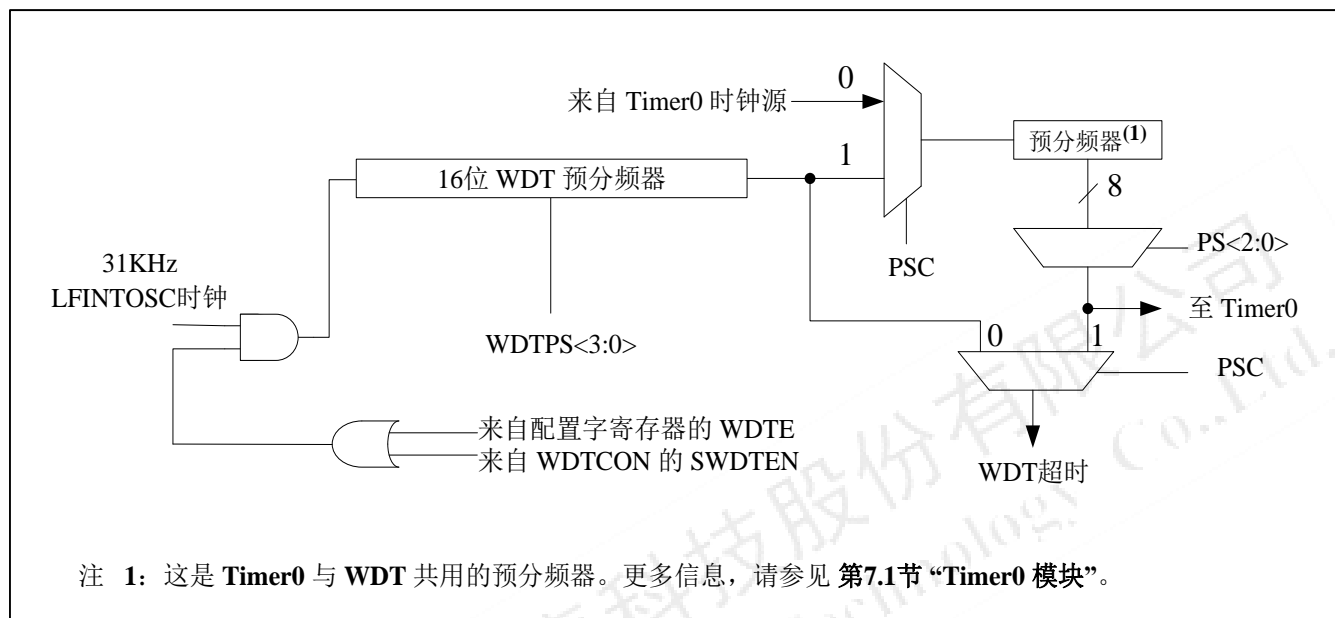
0
来自 Timer0 时钟源
预分频器$^{(1)}$
1
16位 WDT 预分频器
8
PS<2:0>
31KHz
LFINTOSC时钟
PSC
至 Timer0
0
1
WDTPS<3:0>
PSC
来自配置字寄存器的 WDTE
来自 WDTCON 的 SWDTEN
WDT超时

注 1：这是 Timer0 与 WDT 共用的预分频器。更多信息，请参见 第7.1节 “Timer0 模块”。